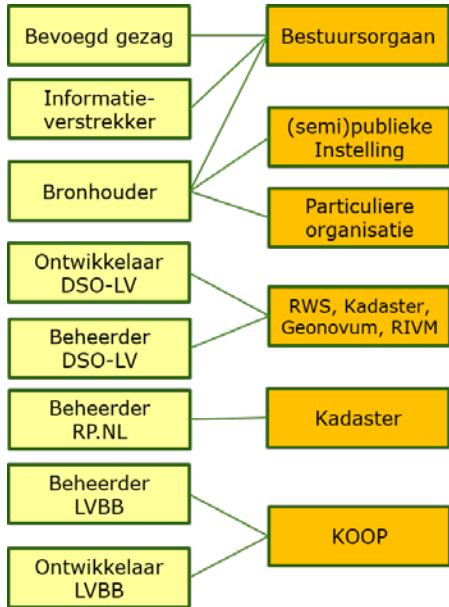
Bevoegd gezag

Informatieverstrekker

Bronhouder

Ontwikkelaar DSO-LV

Beheerder DSO-LV

Beheerder RP.NL

Beheerder LVBB

Ontwikkelaar LVBB

Bestuursorgaan

(semi)publieke Instelling

Particuliere organisatie

RWS, Kadaster, Geonovum, RIVM

Kadaster

KOOP